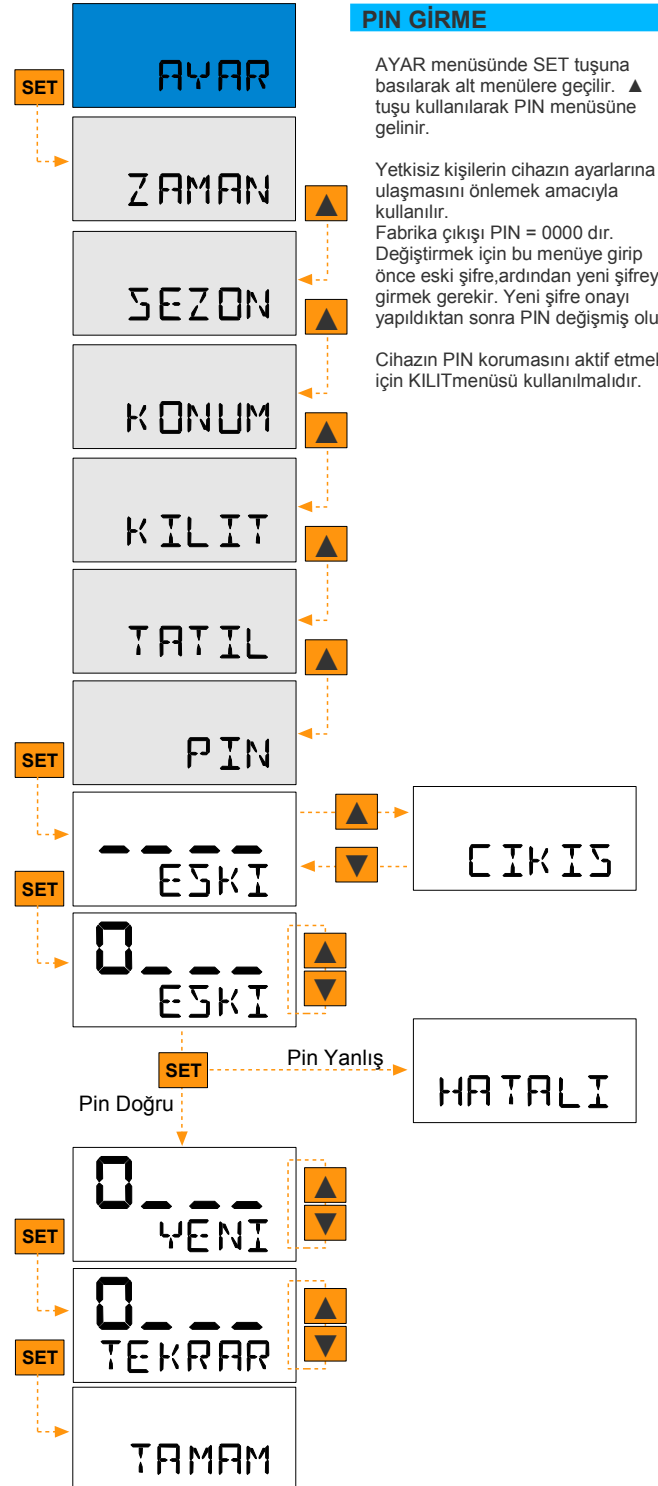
PIN GİRME

AYAR menüsünde SET tuşuna basılarak alt menülere geçilir. ▲ tuşu kullanılarak PIN menüsüne gelinir.

Yetkisiz kişilerin cihazın ayarlarına ulaşmasını önlemek amacıyla kullanılır.
Fabrika çıkışı PIN = 0000 dır.
Değiştirmek için bu menüye girip önce eski şifre,ardından yeni şifrey girmek gerekir. Yeni şifre onayı yapıldıktan sonra PIN değişmiş olu

Cihazın PIN korumasını aktif etmel için KILITmenüsü kullanılmalıdır.

SET
AYAR
ZAMAN
▲
SEZON
▲
KONUM
▲
KILIT
▲
TATIL
▲
PIN
SET
----
ESKI
▲
▼
CIKIS
SET
0___
ESKI
▲
▼
SET
Pin Yanlış
HATALI
Pin Doğru
0___
YENI
▲
▼
SET
0___
TEKRAR
▲
▼
SET
TAMAM